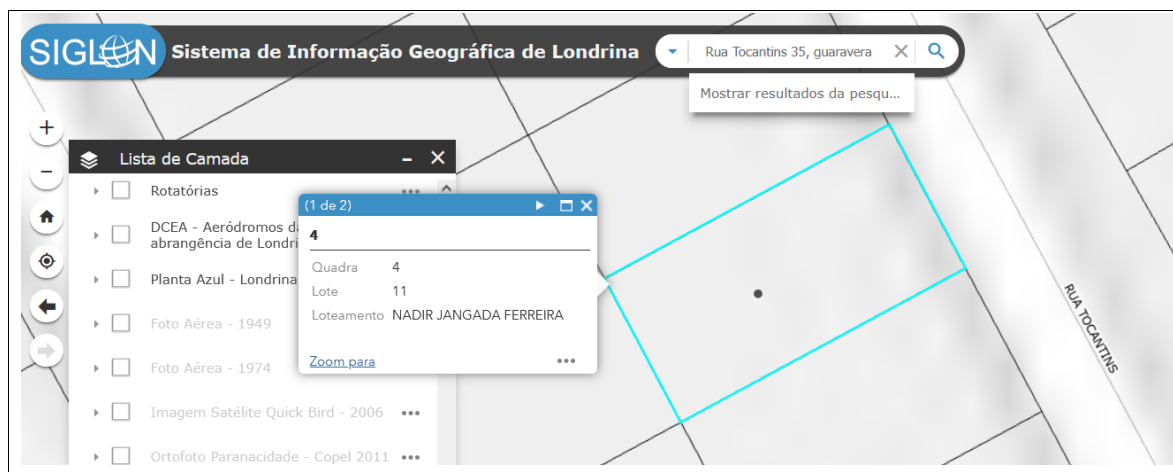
SIGLON Sistema de Informação Geográfica de Londrina

Rua Tocantins 35, guaravera

Mostrar resultados da pesqu...

Lista de Camada

Rotatórias

DCEA - Aeródromos d abrangência de Londri

Planta Azul - Londrina

Foto Aérea - 1949

Foto Aérea - 1974

Imagem Satélite Quick Bird - 2006

Ortofoto Paranacidade - Copel 2011

(1 de 2)

4

| | |
|---|---|
| Quadra | 4 |
| Lote | 11 |
| Loteamento | NADIR JANGADA FERREIRA |

Zoom para

RUA TOCANTINS